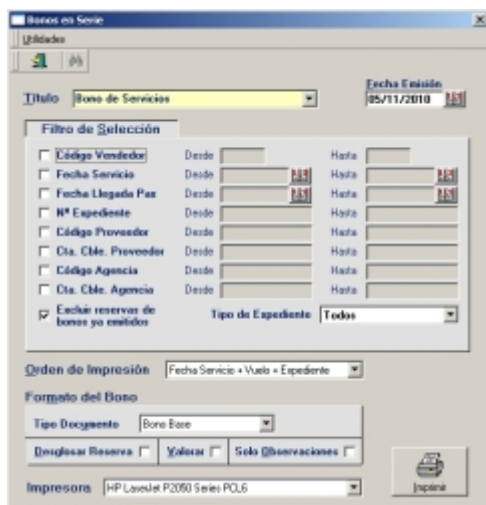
Bonos en Serie

Utilidades

Título Bono de Servicios

Fecha Emisión 05/11/2010

Filtro de Selección

Código Vendedor Desde Hasta

Fecha Servicio Desde Hasta

Fecha Llegada Pax Desde Hasta

Nº Expediente Desde Hasta

Código Proveedor Desde Hasta

Cta. Cble. Proveedor Desde Hasta

Código Agencia Desde Hasta

Cta. Cble. Agencia Desde Hasta

Excluir reservas de bonos ya emitidos

Tipo de Expediente Todos

Orden de Impresión Fecha Servicio + Vuelo + Expediente

Formato del Bono

Tipo Documento Bono Base

Desglosar Reserva Valorar Solo Observaciones

Impresora HP LaserJet P2050 Series PCL6

Imprimir